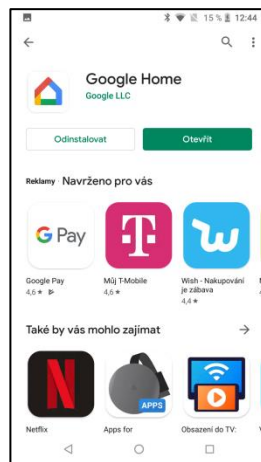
15 % 12:44

Google Home
Google LLC

Odinstalovat
Otevřít

Reklamy Navrženo pro vás

G Pay

Google Pay
4,6 ★

Můj T-Mobile
4,6 ★

Wish - Nakupování je zábava
4,4 ★

Také by vás mohlo zajímat

APPS

Netflix
Apps for
Obsazení do TV: